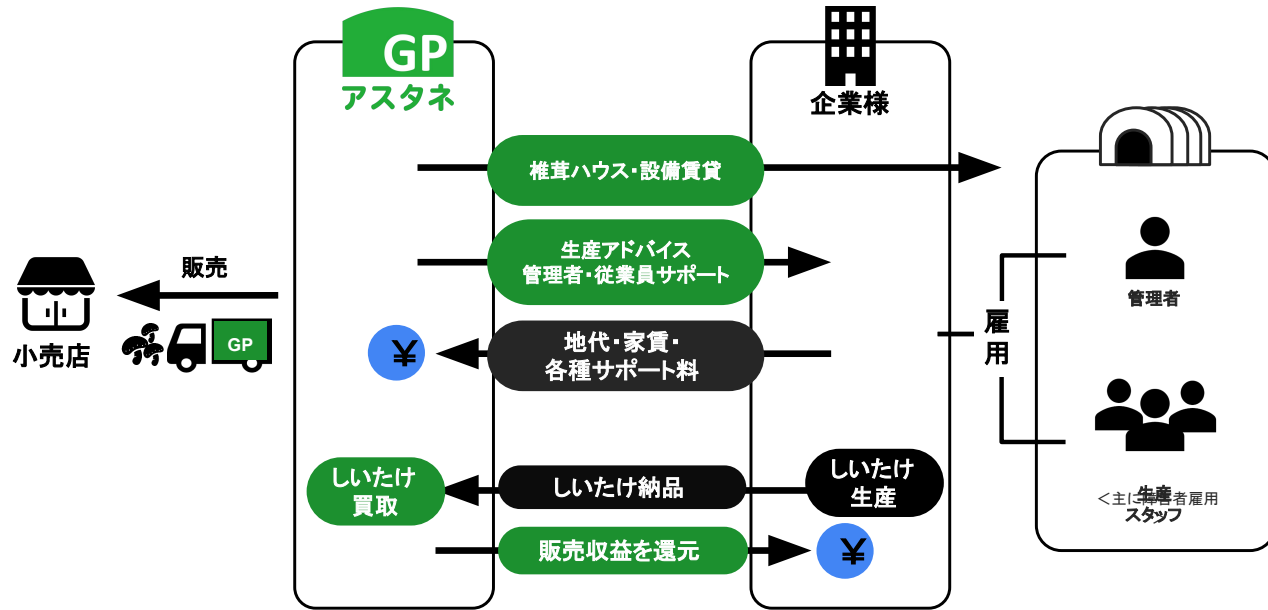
GP
アスタネ

企業様

販売

小売店

GP

椎茸ハウス・設備賃貸

生産アドバイス
管理者・従業員サポート

¥

地代・家賃・
各種サポート料

しいたけ
買取

しいたけ納品

しいたけ
生産

販売収益を還元

¥

管理者

雇用

生産
スタッフ

＜主に障害者雇用